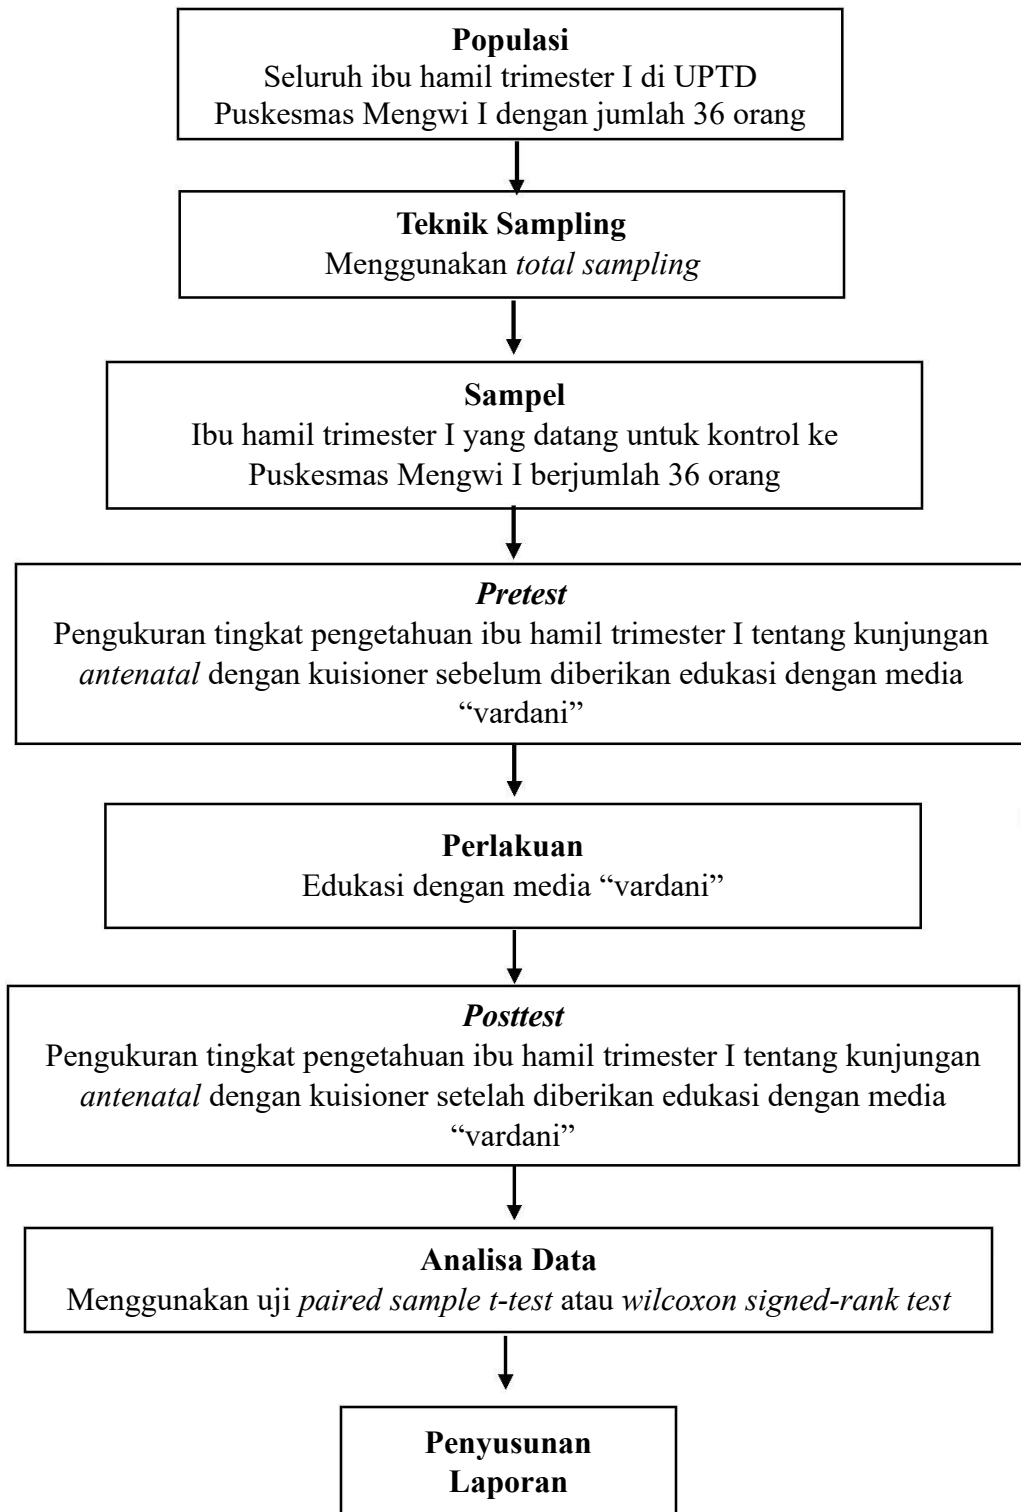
Populasi
Seluruh ibu hamil trimester I di UPTD Puskesmas Mengwi I dengan jumlah 36 orang

Teknik Sampling
Menggunakan total sampling

Sampel
Ibu hamil trimester I yang datang untuk kontrol ke Puskesmas Mengwi I berjumlah 36 orang

Pretest
Pengukuran tingkat pengetahuan ibu hamil trimester I tentang kunjungan antenatal dengan kuisioner sebelum diberikan edukasi dengan media "vardani"

Perlakuan
Edukasi dengan media "vardani"

Posttest
Pengukuran tingkat pengetahuan ibu hamil trimester I tentang kunjungan antenatal dengan kuisioner setelah diberikan edukasi dengan media "vardani"

Analisa Data
Menggunakan uji paired sample t-test atau wilcoxon signed-rank test

Penyusunan Laporan